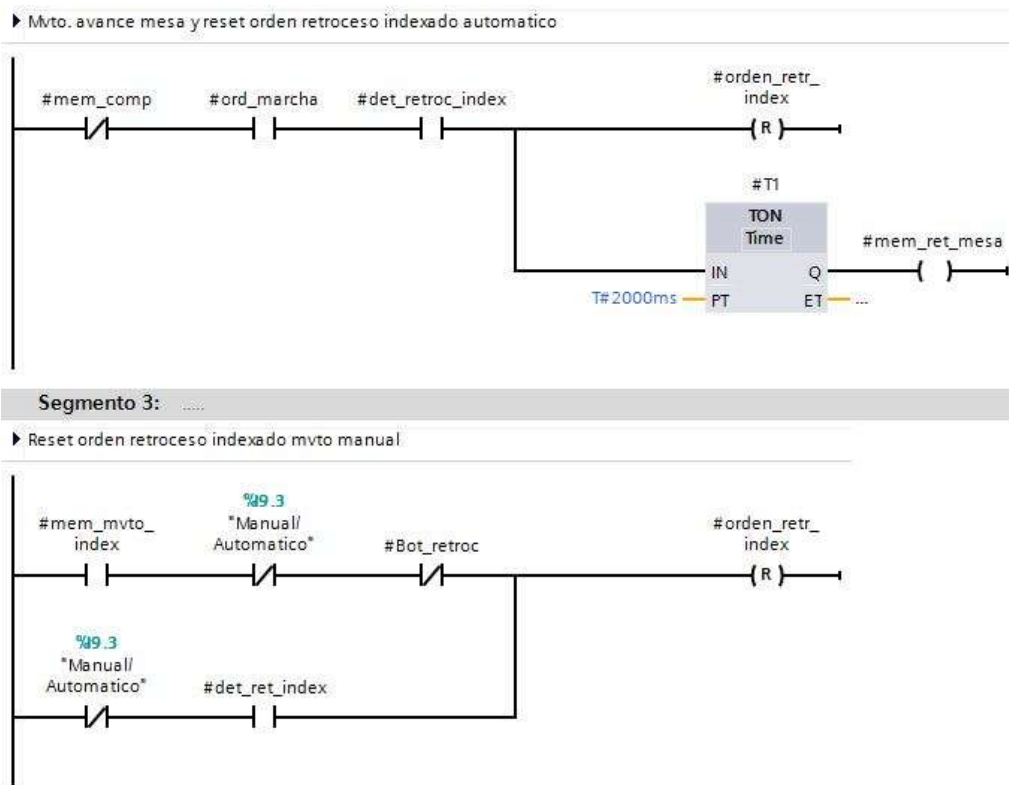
Mvto. avance mesa y reset orden retroceso indexado automatico

#mem_comp #ord_marcha #det_retroc_index #orden_retr_index
R

#T1
TON
Time
IN Q
T#2000ms PT ET ...
#mem_ret_mesa

Segmento 3: ....

Reset orden retroceso indexado mvto manual

#mem_mvto_index
%I9.3
"Manual/Automatico"
#Bot_retroc
#orden_retr_index
R

%I9.3
"Manual/Automatico"
#det_ret_index